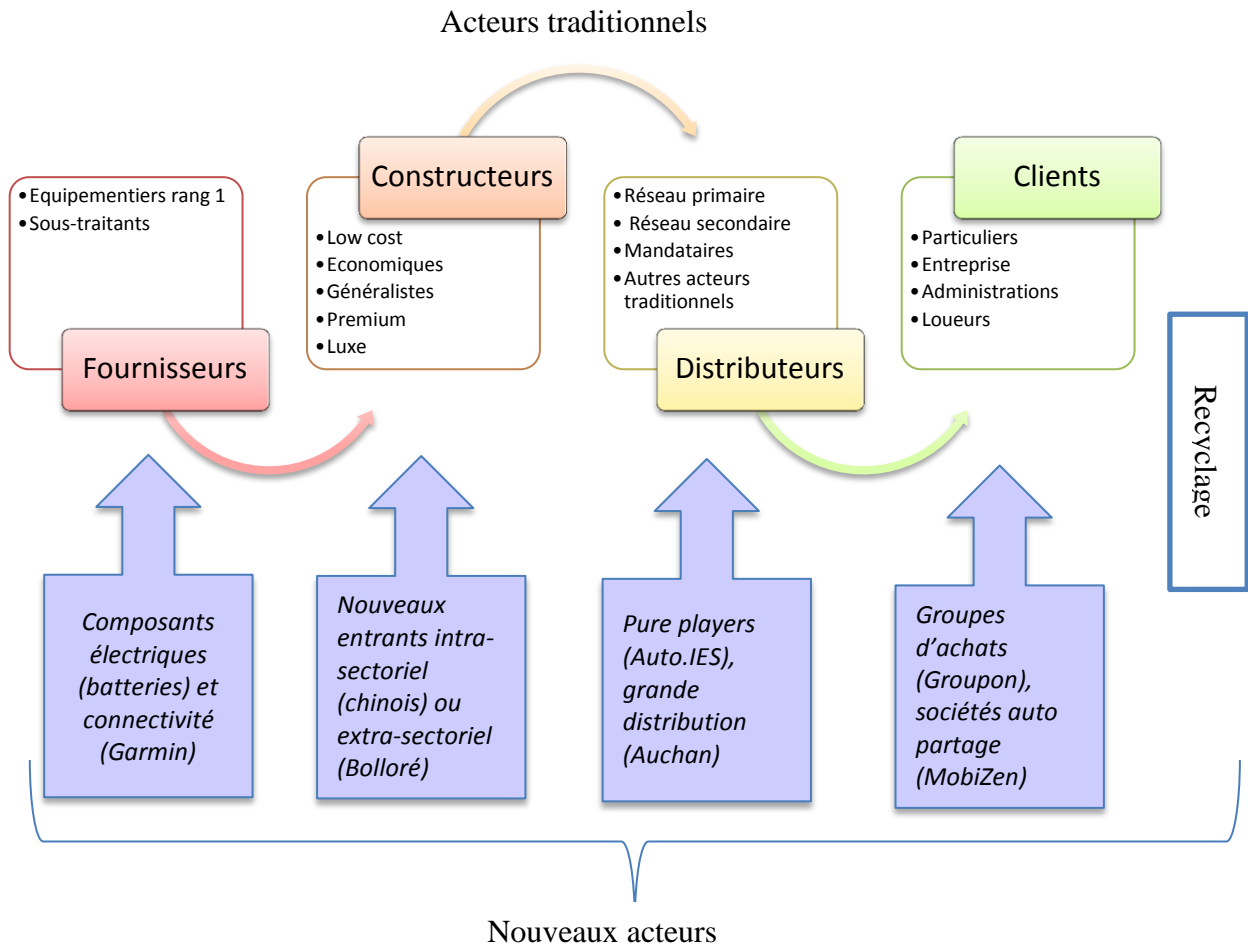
Acteurs traditionnels

- Equipementiers rang 1
- Sous-traitants

Fournisseurs

Constructeurs

- Low cost
- Economiques
- Généralistes
- Premium
- Luxe

- Réseau primaire
- Réseau secondaire
- Mandataires
- Autres acteurs traditionnels

Distributeurs

Clients

- Particuliers
- Entreprise
- Administrations
- Loueurs

Recyclage

*Composants électriques (batteries) et connectivité (Garmin)*

*Nouveaux entrants intra-sectoriel (chinois) ou extra-sectoriel (Bolloré)*

*Pure players (Auto.IES), grande distribution (Auchan)*

*Groupes d'achats (Groupon), sociétés auto partage (MobiZen)*

Nouveaux acteurs